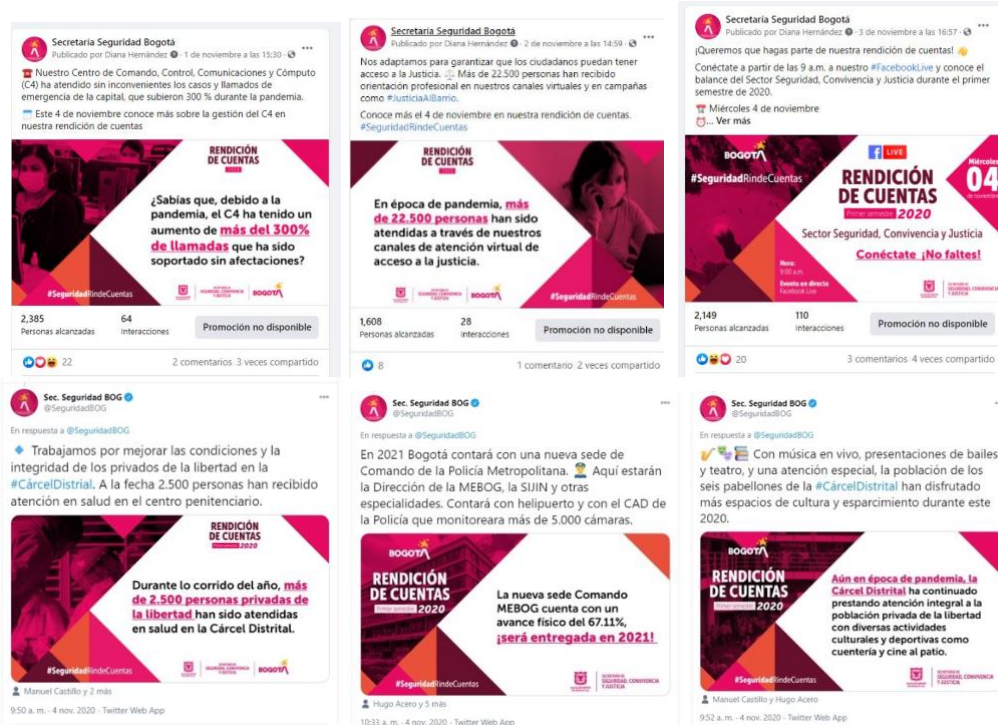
Secretaría Seguridad Bogotá
Publicado por Diana Hernández · 1 de noviembre a las 15:30 ·

Nuestro Centro de Comando, Control, Comunicaciones y Cómputo (C4) ha atendido sin inconvenientes los casos y llamados de emergencia de la capital, que subieron 300 % durante la pandemia.

Este 4 de noviembre conoce más sobre la gestión del C4 en nuestra rendición de cuentas

RENDICIÓN DE CUENTAS 2020

¿Sabías que, debido a la pandemia, el C4 ha tenido un aumento de más del 300% de llamadas que ha sido soportado sin afectaciones?

#SeguridadRindeCuentas

BOGOTÁ

2,385 Personas alcanzadas
64 Interacciones
Promoción no disponible

22
2 comentarios 3 veces compartido

Secretaría Seguridad Bogotá
Publicado por Diana Hernández · 2 de noviembre a las 14:59 ·

Nos adaptamos para garantizar que los ciudadanos puedan tener acceso a la Justicia. Más de 22.500 personas han recibido orientación profesional en nuestros canales virtuales y en campañas como #JusticiaAlBarrio.

Conoce más el 4 de noviembre en nuestra rendición de cuentas. #SeguridadRindeCuentas

RENDICIÓN DE CUENTAS 2020

En época de pandemia, más de 22.500 personas han sido atendidas a través de nuestros canales de atención virtual de acceso a la justicia.

BOGOTÁ
#SeguridadRindeCuentas

1,608 Personas alcanzadas
28 Interacciones
Promoción no disponible

8
1 comentario 2 veces compartido

Secretaría Seguridad Bogotá
Publicado por Diana Hernández · 3 de noviembre a las 16:57 ·

¡Queremos que hagas parte de nuestra rendición de cuentas!

Conéctate a partir de las 9 a.m. a nuestro #FacebookLive y conoce el balance del Sector Seguridad, Convivencia y Justicia durante el primer semestre de 2020.

Miércoles 4 de noviembre
... Ver más

BOGOTÁ
#SeguridadRindeCuentas
LIVE
RENDICIÓN DE CUENTAS
Primer semestre 2020
Sector Seguridad, Convivencia y Justicia
Conéctate ¡No faltes!
Hora: 9:00 a.m.
Evento en directo Facebook Live
Miércoles 04 de noviembre

2,149 Personas alcanzadas
110 Interacciones
Promoción no disponible

20
3 comentarios 4 veces compartido

Sec. Seguridad BOG
@SeguridadBOG
En respuesta a @SeguridadBOG

Trabajamos por mejorar las condiciones y la integridad de los privados de la libertad en la #CárcelDistrial. A la fecha 2.500 personas han recibido atención en salud en el centro penitenciario.

RENDICIÓN DE CUENTAS 2020

Durante lo corrido del año, más de 2.500 personas privadas de la libertad han sido atendidas en salud en la Cárcel Distrital.

#SeguridadRindeCuentas
BOGOTÁ

Manuel Castillo y 2 más
9:50 a. m. · 4 nov. 2020 · Twitter Web App

Sec. Seguridad BOG
@SeguridadBOG
En respuesta a @SeguridadBOG

En 2021 Bogotá contará con una nueva sede de Comando de la Policía Metropolitana. Aquí estarán la Dirección de la MEBOG, la SIJIN y otras especialidades. Contará con helipuerto y con el CAD de la Policía que monitoreara más de 5.000 cámaras.

BOGOTÁ
RENDICIÓN DE CUENTAS
Primer semestre 2020

La nueva sede Comando MEBOG cuenta con un avance físico del 67.11%, ¡será entregada en 2021!

#SeguridadRindeCuentas
SECRETARÍA DE SEGURIDAD, CONVIVENCIA Y JUSTICIA

Hugo Acero y 5 más
10:33 a. m. · 4 nov. 2020 · Twitter Web App

Sec. Seguridad BOG
@SeguridadBOG
En respuesta a @SeguridadBOG

Con música en vivo, presentaciones de bailes y teatro, y una atención especial, la población de los seis pabellones de la #CárcelDistrital han disfrutado más espacios de cultura y esparcimiento durante este 2020.

BOGOTÁ
RENDICIÓN DE CUENTAS
Primer semestre 2020

Aún en época de pandemia, la Cárcel Distrital ha continuado prestando atención integral a la población privada de la libertad con diversas actividades culturales y deportivas como cuentería y cine al patio.

#SeguridadRindeCuentas
SECRETARÍA DE SEGURIDAD, CONVIVENCIA Y JUSTICIA

Manuel Castillo y Hugo Acero
9:52 a. m. · 4 nov. 2020 · Twitter Web App